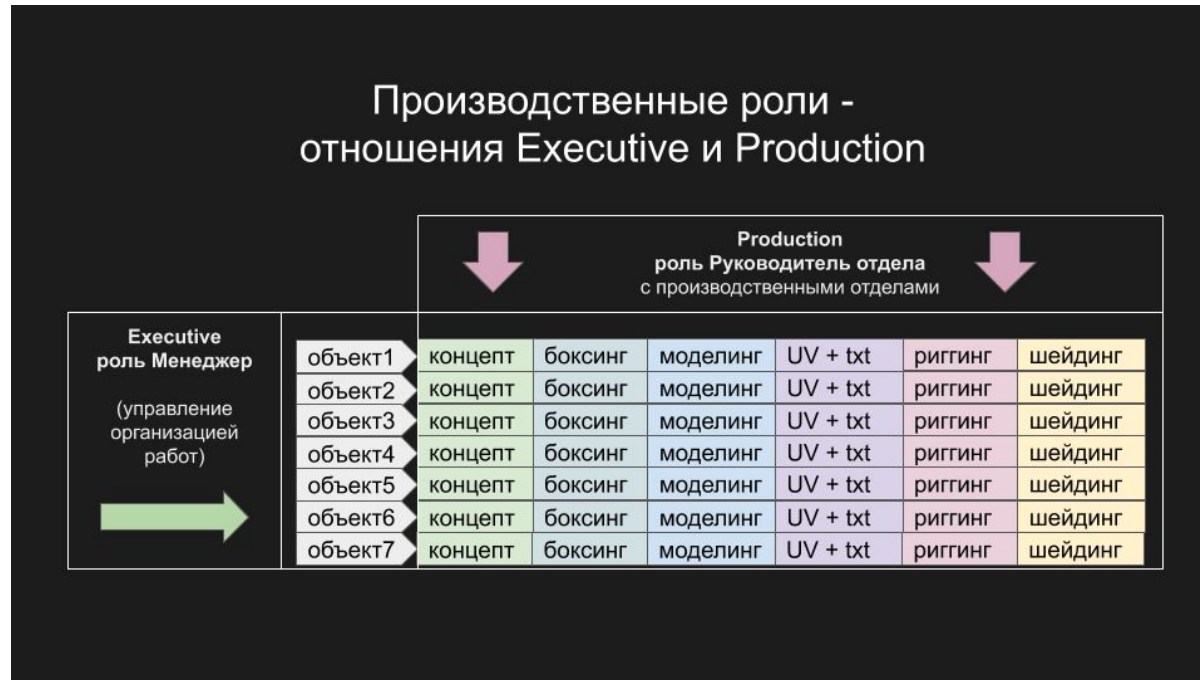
Производственные роли - отношения Executive и Production

**Production**
**роль Руководитель отдела**
с производственными отделами

**Executive**
**роль Менеджер**

(управление организацией работ)

| | | | | | | |
|---|---|---|---|---|---|---|
| объект1 | концепт | боксинг | моделинг | UV + txt | риггинг | шейдинг |
| объект2 | концепт | боксинг | моделинг | UV + txt | риггинг | шейдинг |
| объект3 | концепт | боксинг | моделинг | UV + txt | риггинг | шейдинг |
| объект4 | концепт | боксинг | моделинг | UV + txt | риггинг | шейдинг |
| объект5 | концепт | боксинг | моделинг | UV + txt | риггинг | шейдинг |
| объект6 | концепт | боксинг | моделинг | UV + txt | риггинг | шейдинг |
| объект7 | концепт | боксинг | моделинг | UV + txt | риггинг | шейдинг |